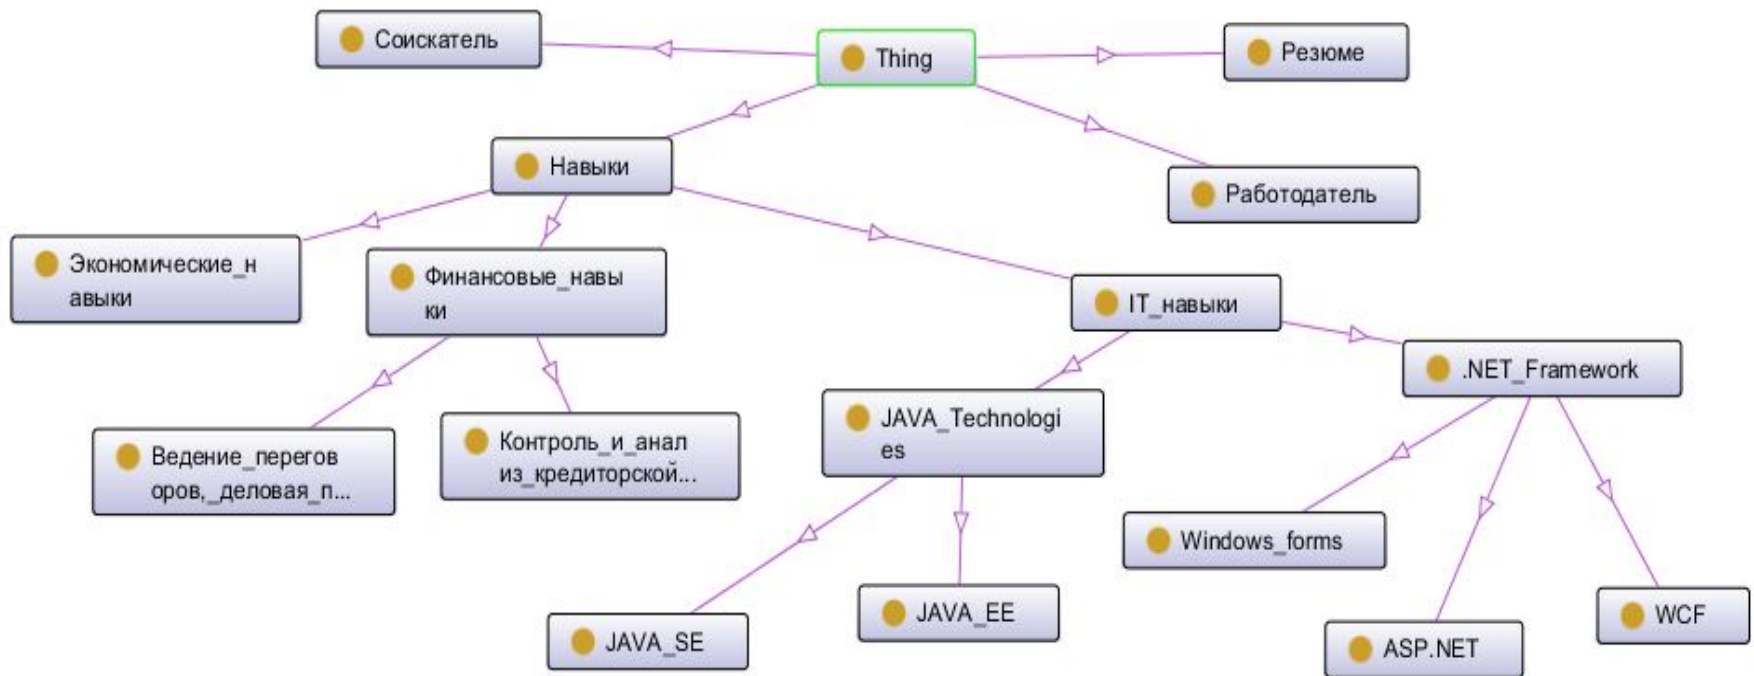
Соискатель

Thing

Резюме

Навыки

Работодатель

Экономические_навыки

Финансовые_навыки

IT_навыки

.NET_Framework

Ведение_переговоров,_деловая_п...

Контроль_и_анализ_кредиторской...

JAVA_Technologies

Windows_forms

JAVA_EE

WCF

JAVA_SE

ASP.NET